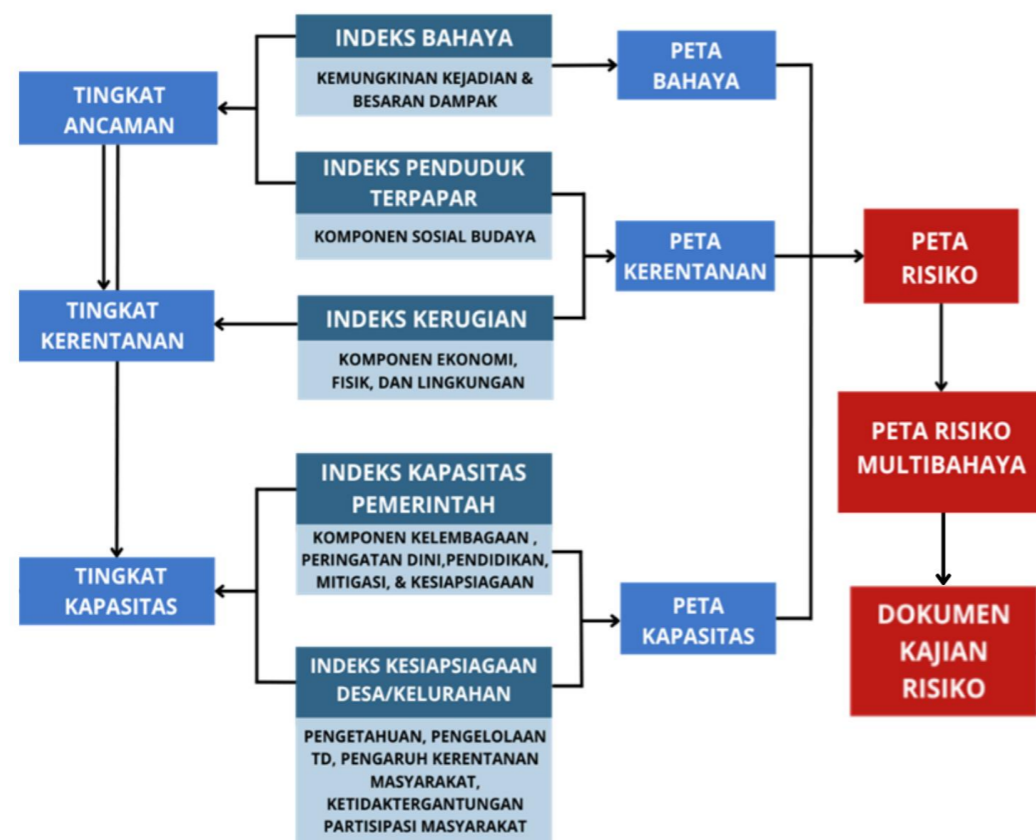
INDEKS BAHAYA

KEMUNGKINAN KEJADIAN & BESARAN DAMPAK

PETA BAHAYA

TINGKAT ANCAMAN

INDEKS PENDUDUK TERPAPAR

KOMPONEN SOSIAL BUDAYA

PETA KERENTANAN

PETA RISIKO

TINGKAT KERENTANAN

INDEKS KERUGIAN

KOMPONEN EKONOMI, FISIK, DAN LINGKUNGAN

PETA RISIKO MULTIBAHAYA

INDEKS KAPASITAS PEMERINTAH

KOMPONEN KELEMBAGAAN , PERINGATAN DINI,PENDIDIKAN, MITIGASI, & KESIAPSIAGAAN

TINGKAT KAPASITAS

PETA KAPASITAS

DOKUMEN KAJIAN RISIKO

INDEKS KESIAPSIAGAAN DESA/KELURAHAN

PENGETAHUAN, PENGELOLAAN TD, PENGARUH KERENTANAN MASYARAKAT, KETIDAKTERGANTUNGAN PARTISIPASI MASYARAKAT